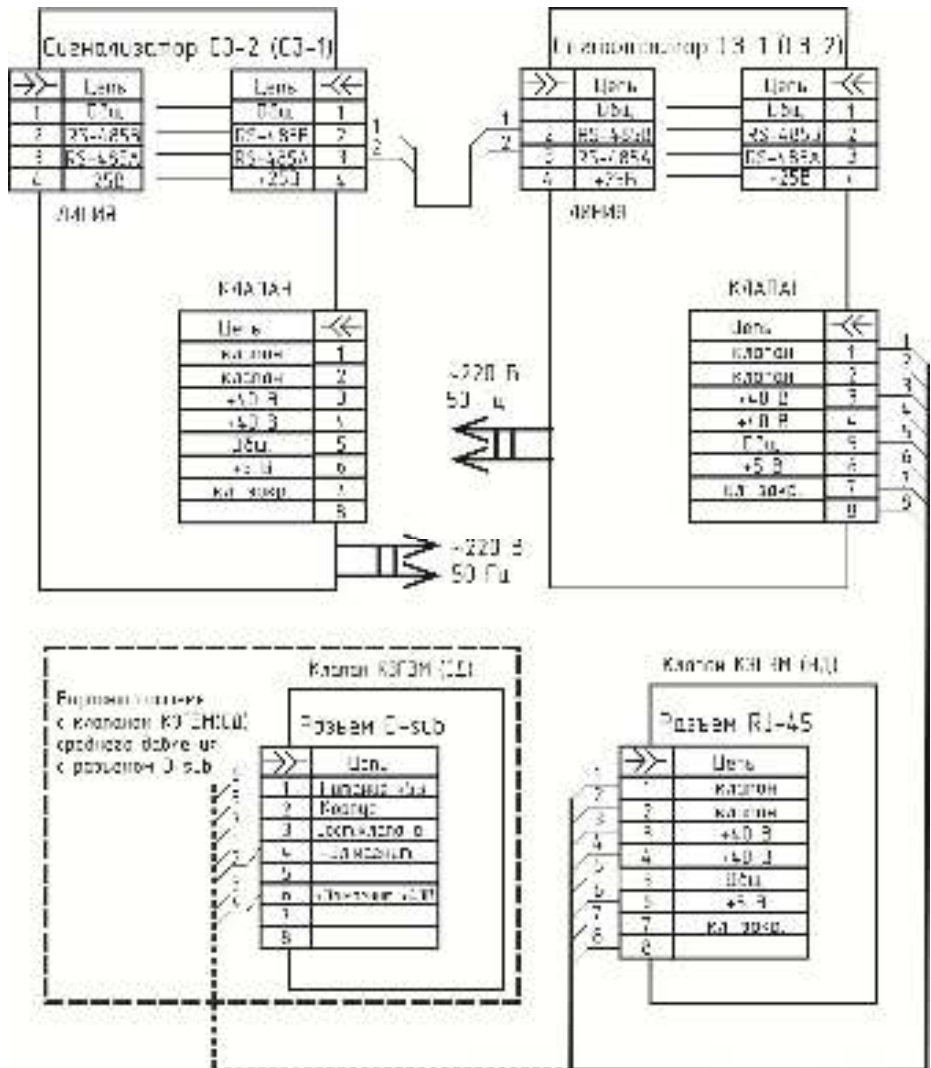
Сигнализатор СЗ-2 (СЗ-1)

| | Цепь |
|---|---|
| 1 | Общ |
| 2 | RS-485В |
| 3 | RS-485А |
| 4 | 25В |

| Цепь | |
|---|---|
| Общ | 1 |
| RS-485В | 2 |
| RS-485А | 3 |
| +25В | 4 |

ЛИНИЯ

1
2

1
2

Сигнализатор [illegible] 1 ([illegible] 2)

| | Цепь |
|---|---|
| 1 | Общ |
| 2 | RS-485В |
| 3 | RS-485А |
| 4 | +25В |

| Цепь | |
|---|---|
| Общ | 1 |
| RS-485В | 2 |
| RS-485А | 3 |
| +25В | 4 |

ЛИНИЯ

КЛАПАН

| Цепь | |
|---|---|
| клапан | 1 |
| клапан | 2 |
| +40 В | 3 |
| +40 В | 4 |
| Общ | 5 |
| +5 В | 6 |
| кл. закр. | 7 |
| | 8 |

~220 В
50 Гц

КЛАПАН

| Цепь | |
|---|---|
| клапан | 1 |
| клапан | 2 |
| +40 В | 3 |
| +40 В | 4 |
| Общ | 5 |
| +5 В | 6 |
| кл. закр. | 7 |
| | 8 |

1
2
3
4
5
6
7
8

~220 В
50 Гц

Клапан КЗГЭМ (СЗ)

Вариант подключения к клапанам КЗГЭМ(СЗ) старого образца с разъемом D-sub

Разъем D-sub

| | Цепь |
|---|---|
| 1 | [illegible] |
| 2 | Вкоюр |
| 3 | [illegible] |
| 4 | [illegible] |
| 5 | |
| 6 | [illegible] |
| 7 | |
| 8 | |

1
2
3
4
5
6

Клапан КЗГЭМ (СЗ)

Разъем RJ-45

| | Цепь |
|---|---|
| 1 | клапан |
| 2 | клапан |
| 3 | +40 В |
| 4 | +40 В |
| 5 | Общ |
| 6 | +5 В |
| 7 | кл. закр. |
| 8 | |

1
2
3
4
5
6
7
8